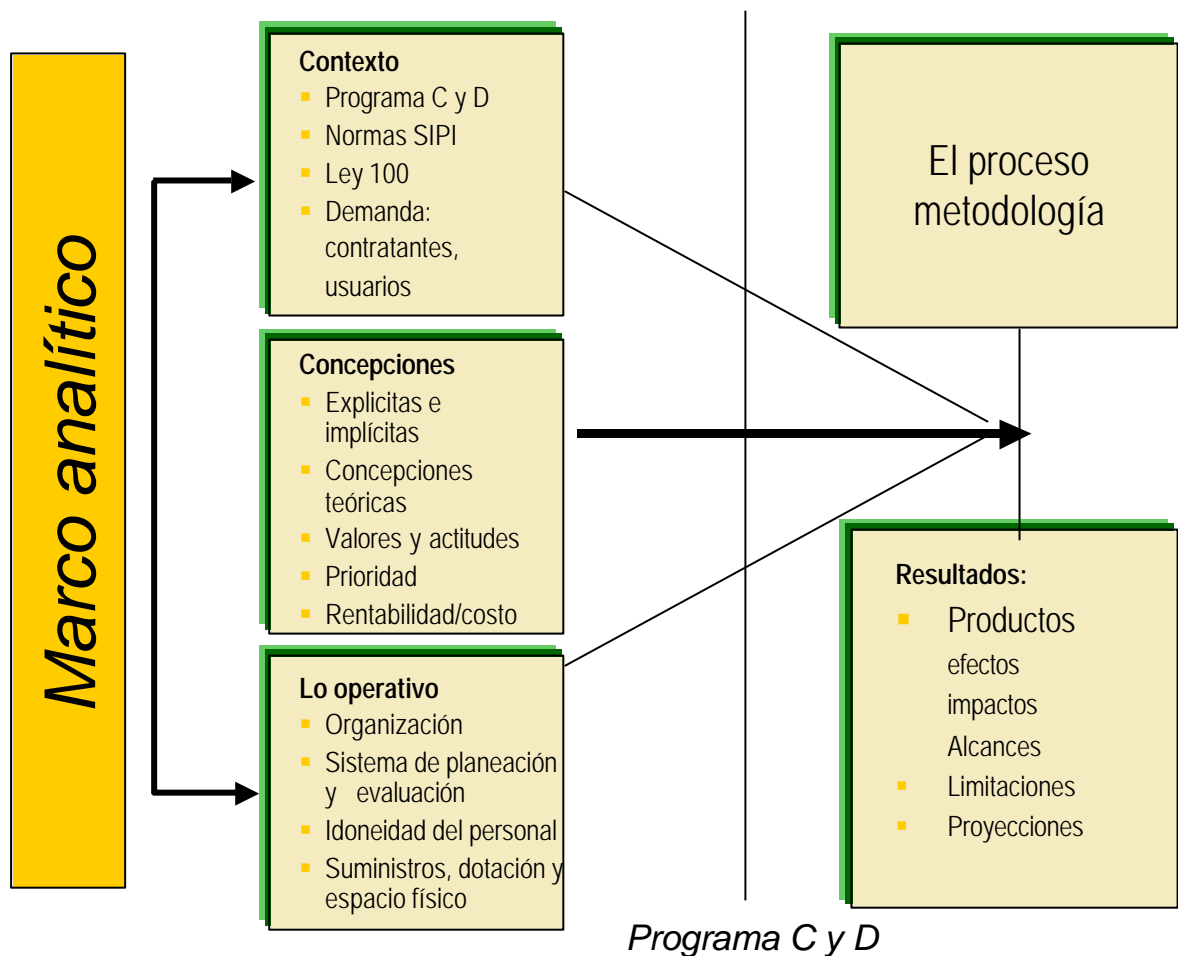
Marco analítico

Contexto
- Programa C y D
- Normas SIPI
- Ley 100
- Demanda: contratantes, usuarios

Concepciones
- Explicitas e implícitas
- Concepciones teóricas
- Valores y actitudes
- Prioridad
- Rentabilidad/costo

Lo operativo
- Organización
- Sistema de planeación y evaluación
- Idoneidad del personal
- Suministros, dotación y espacio físico

El proceso metodología

Resultados:
- Productos
efectos
impactos
Alcances
- Limitaciones
- Proyecciones

Programa C y D